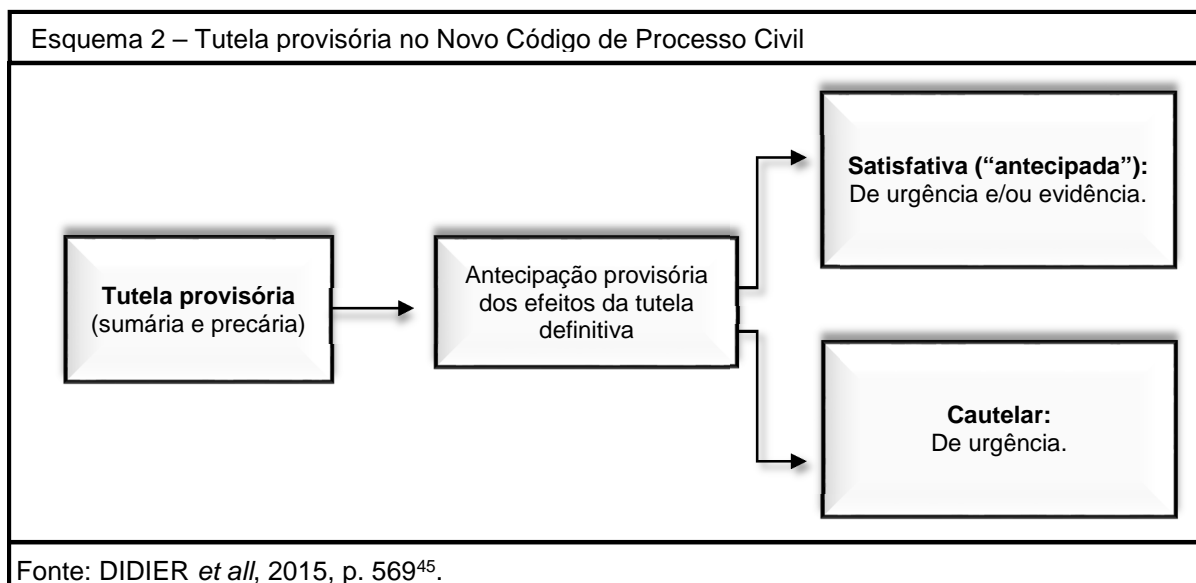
Esquema 2 – Tutela provisória no Novo Código de Processo Civil

Tutela provisória
(sumária e precária)

Antecipação provisória dos efeitos da tutela definitiva

Satisfativa ("antecipada"):
De urgência e/ou evidência.

Cautelar:
De urgência.

Fonte: DIDIER et all, 2015, p. 569$^{45}$.